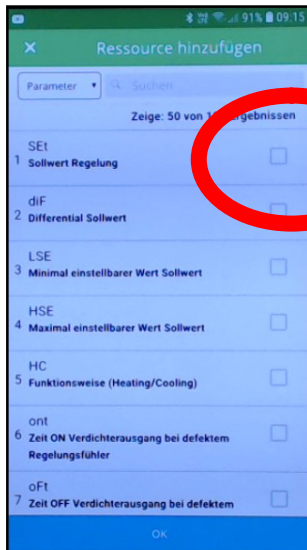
91% 09:15

Ressource hinzufügen

Parameter
Suchen

Zeige: 50 von 1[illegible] Ergebnissen

SEt
1 Sollwert Regelung

diF
2 Differential Sollwert

LSE
3 Minimal einstellbarer Wert Sollwert

HSE
4 Maximal einstellbarer Wert Sollwert

HC
5 Funktionsweise (Heating/Cooling)

ont
6 Zeit ON Verdichterausgang bei defektem Regelungsfühler

oFt
7 Zeit OFF Verdichterausgang bei defektem

OK